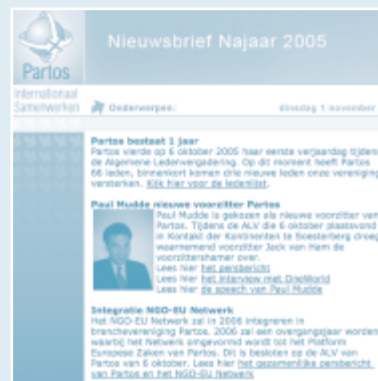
Partos
Internationaal Samenwerken

Nieuwsbrief Najaar 2005

Onderwerpen:

dinsdag 1 november

Partos bestaat 1 jaar
Partos vierde op 6 oktober 2005 haar eerste verjaardag tijdens de Algemene Ledenvergadering. Op dit moment heeft Partos 66 leden, binnenkort komen drie nieuwe leden onze vereniging versterken. Klik hier voor de ledenlijst.

Paul Mudde nieuwe voorzitter Partos
Paul Mudde is gekozen als nieuwe voorzitter van Partos. Tijdens de ALV die 6 oktober plaatsvond in Kontakt der Kontinenten te Soesterberg droeg waarnemend voorzitter Jack van Ham de voorzittershamer over.
Lees hier het persbericht
Lees hier het interview met OneWorld
Lees hier de speech van Paul Mudde

Integratie NGO-EU Netwerk
Het NGO-EU Netwerk zal in 2006 integreren in brancheverenging Partos. 2006 zal een overgangsjaar worden waarbij het Netwerk omgevormd wordt tot het Platform Europese Zaken van Partos. Dit is besloten op de ALV van Partos van 6 oktober. Lees hier het gezamenlijke persbericht van Partos en het NGO-EU Netwerk